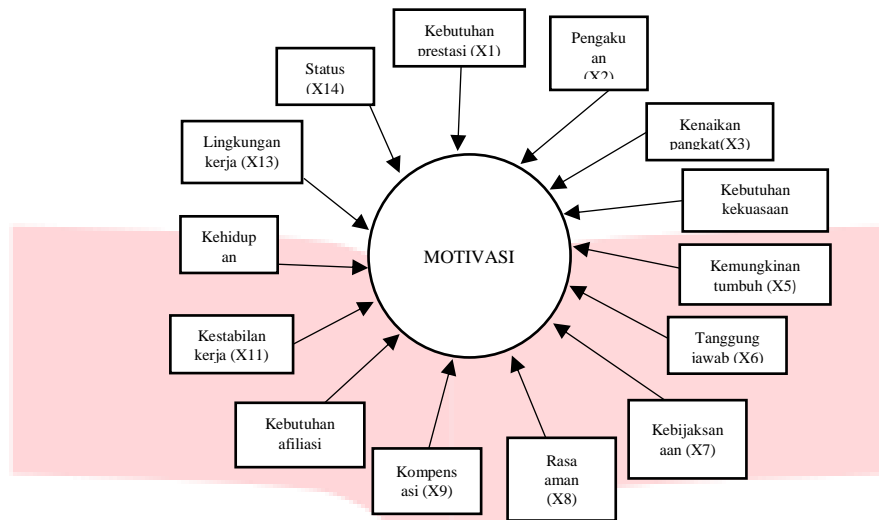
Kebutuhan prestasi (X1)

Pengaku an (X2)

Kenaikan pangkat(X3)

Kebutuhan kekuasaan

Kemungkinan tumbuh (X5)

Tanggung jawab (X6)

Kebijaksan aan (X7)

Rasa aman (X8)

Kompens asi (X9)

Kebutuhan afiliasi

Kestabilan kerja (X11)

Kehidup an

Lingkungan kerja (X13)

Status (X14)

MOTIVASI